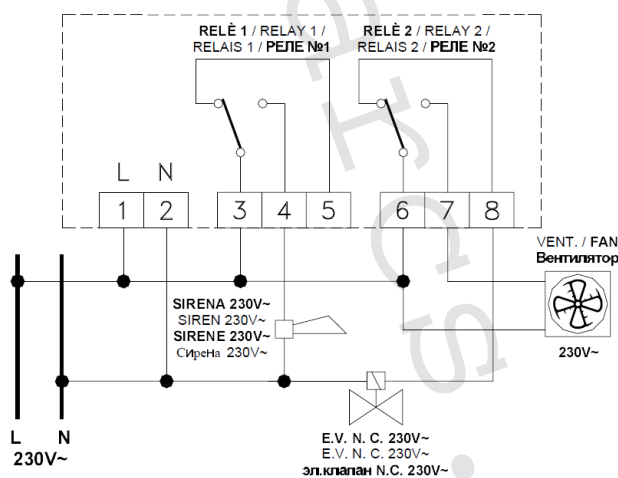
RELÈ 1 / RELAY 1 / RELAIS 1 / РЕЛЕ №1

RELÈ 2 / RELAY 2 / RELAIS 2 / РЕЛЕ №2

L N

1 2 3 4 5 6 7 8

VENT. / FAN
Вентилятор

SIRENA 230V~
SIREN 230V~
SIRENE 230V~
СИреНа 230V~

230V~

E.V. N. C. 230V~
E.V. N. C. 230V~
эл.клапан N.C. 230V~

L N
230V~